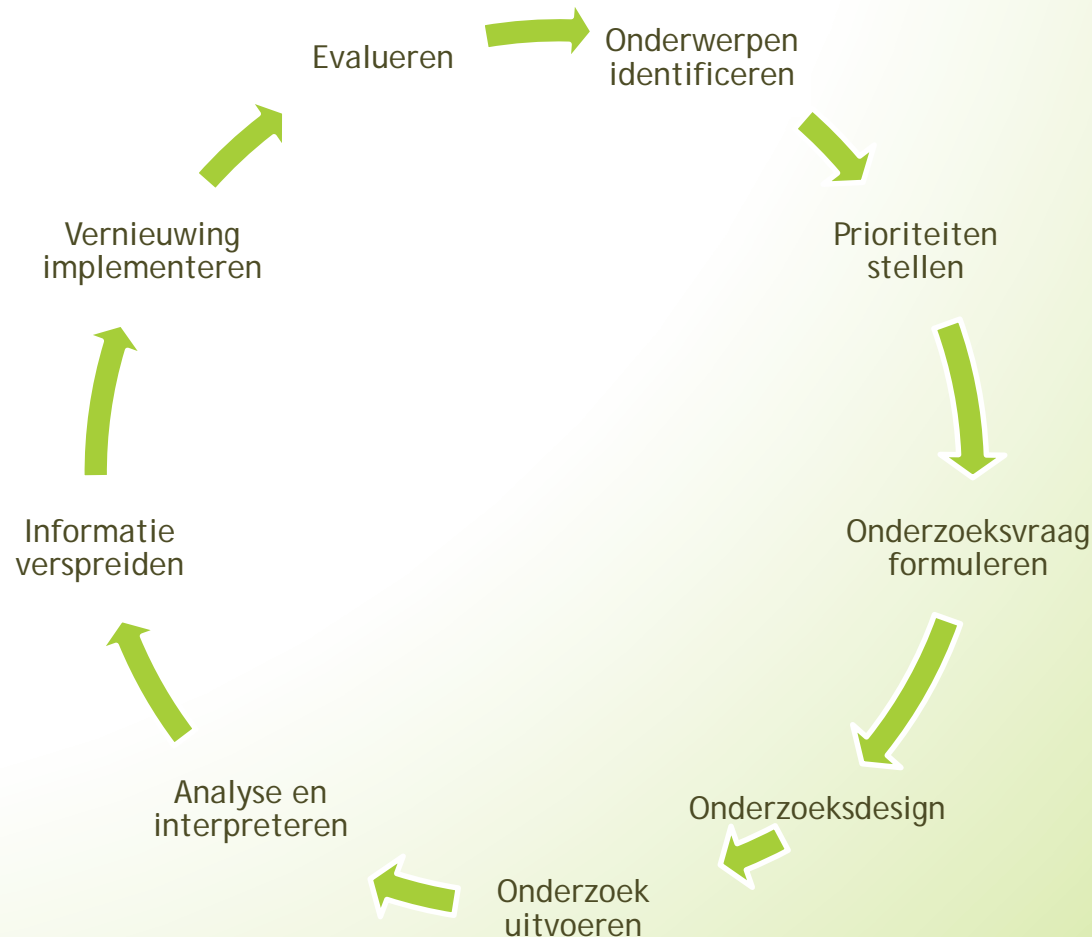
Evalueren

Onderwerpen identificeren

Prioriteiten stellen

Onderzoeksvraag formuleren

Onderzoeksdesign

Onderzoek uitvoeren

Analyse en interpreteren

Informatie verspreiden

Vernieuwing implementeren